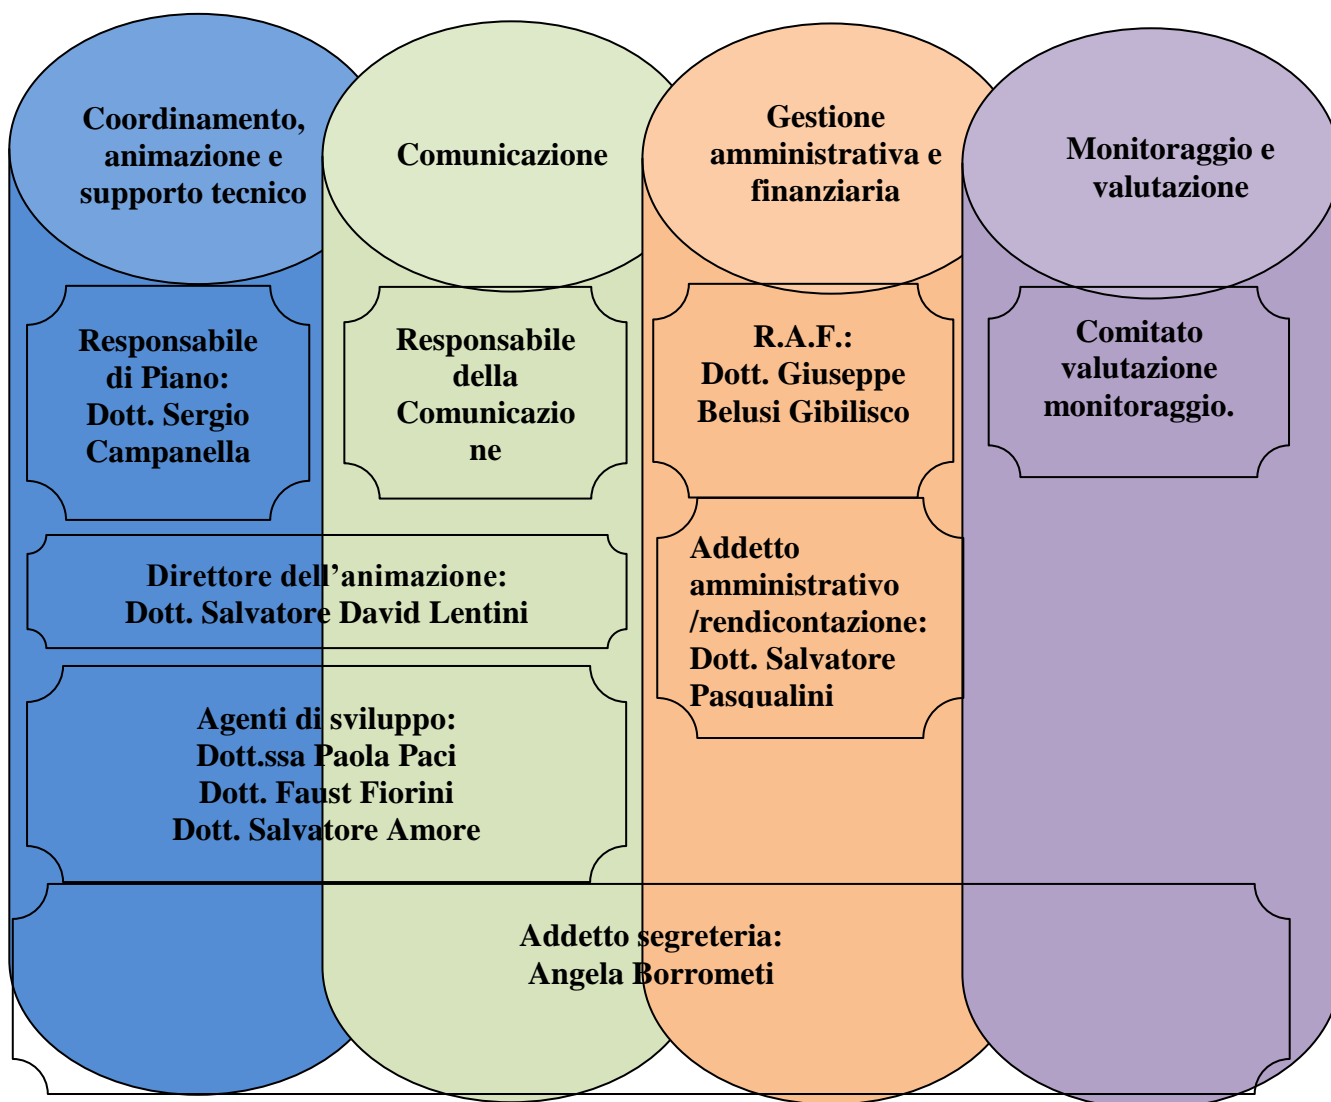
Coordinamento, animazione e supporto tecnico

Comunicazione

Gestione amministrativa e finanziaria

Monitoraggio e valutazione

Responsabile di Piano: Dott. Sergio Campanella

Responsabile della Comunicazione

R.A.F.: Dott. Giuseppe Belusi Gibilisco

Comitato valutazione monitoraggio.

Direttore dell'animazione: Dott. Salvatore David Lentini

Addetto amministrativo /rendicontazione: Dott. Salvatore Pasqualini

Agenti di sviluppo: Dott.ssa Paola Paci Dott. Faust Fiorini Dott. Salvatore Amore

Addetto segreteria: Angela Borrometi